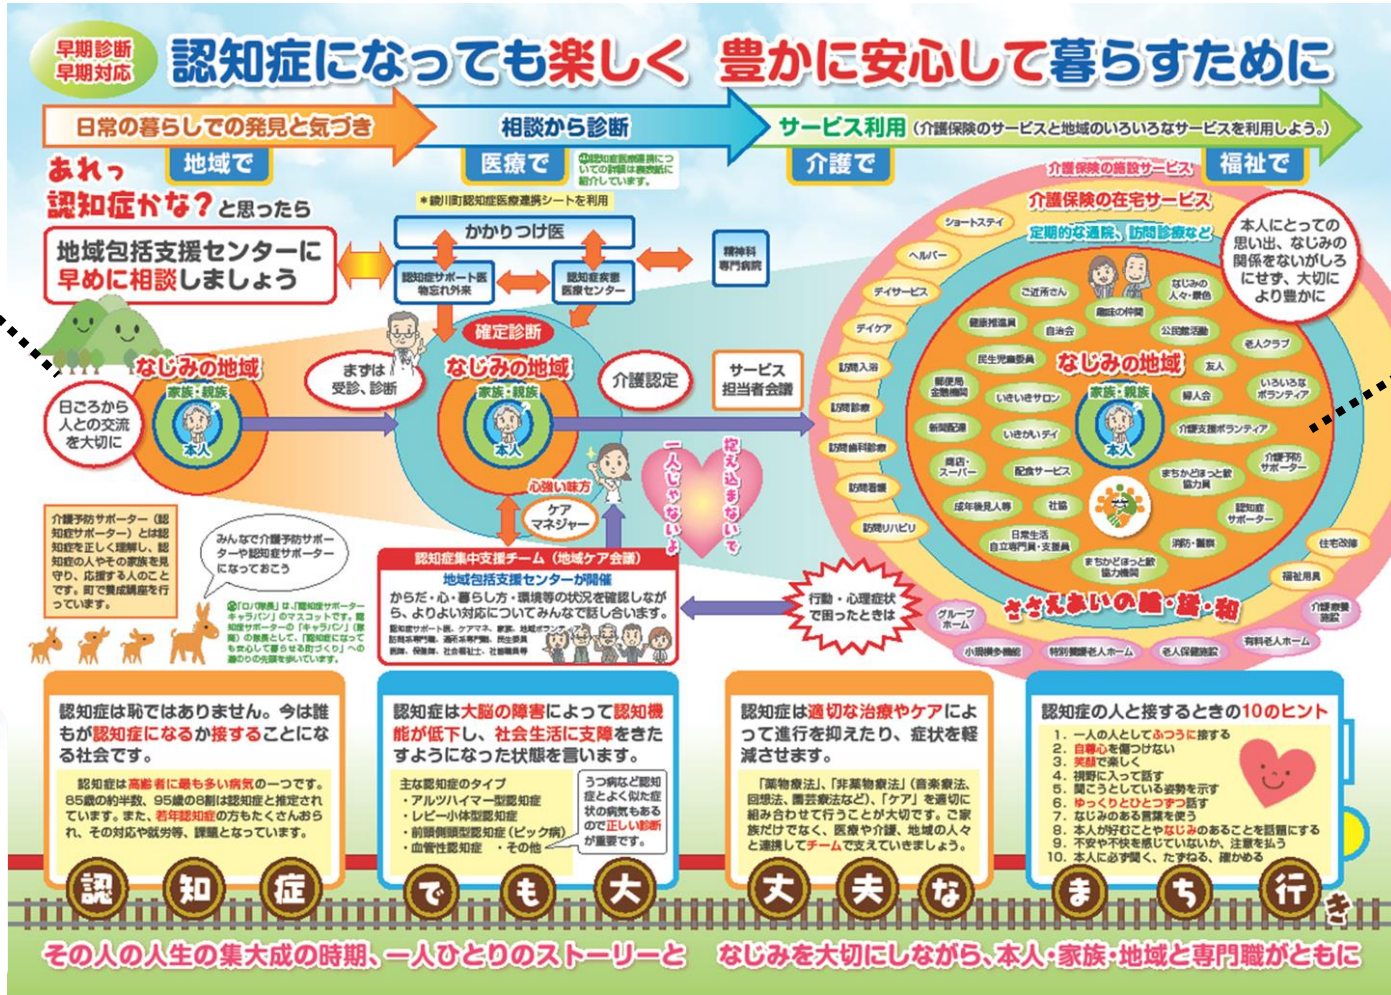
早期診断
早期対応

認知症になっても楽しく　豊かに安心して暮らすために

日常の暮らしでの発見と気づき
相談から診断
サービス利用（介護保険のサービスと地域のいろいろなサービスを利用しよう。）

あれっ
認知症かな？と思ったら

地域で
医療で
介護で
福祉で

地域包括支援センターに早めに相談しましょう

＊鏡川町認知症医療連携シートを利用
かかりつけ医
認知症サポート医 物忘れ外来
認知症疾患医療センター
精神科専門病院

確定診断
まずは受診、診断
介護認定
サービス担当者会議

なじみの地域
家族・親族
本人

日ごろから人との交流を大切に

心強い味方
ケアマネジャー

一人じゃないよ
抱え込まないで

認知症集中支援チーム（地域ケア会議）
地域包括支援センターが開催
からだ・心・暮らし方・環境等の状況を確認しながら、よりよい対応についてみんなで話し合います。

行動・心理症状で困ったときは

介護予防サポーター（認知症サポーター）とは認知症を正しく理解し、認知症の人やその家族を見守り、応援する人のことです。町で養成講座を行っています。

みんなで介護予防サポーターや認知症サポーターになっておこう

介護保険の施設サービス
介護保険の在宅サービス
定期的な通院、訪問診療など

ショートステイ
ヘルパー
デイサービス
デイケア
訪問入浴
訪問診療
訪問歯科診療
訪問看護
訪問リハビリ
グループホーム
小規模多機能
特別養護老人ホーム
老人保健施設
有料老人ホーム
介護療養施設
福祉用具
住宅改修

本人にとっての思い出、なじみの関係をないがしろにせず、大切にしより豊かに

ご近所さん
趣味の仲間
なじみの人々・景色
健康推進員
自治会
公民館活動
老人クラブ
民生児童委員
友人
郵便局 金融機関
いきいきサロン
婦人会
いろいろなボランティア
新聞配達
いきがいデイ
介護支援ボランティア
商店・スーパー
配食サービス
まちかどほっと館協力員
介護予防サポーター
成年後見人等
社協
認知症サポーター
日常生活自立支援専門員・支援員
まちかどほっと館協力機関
消防・警察

ささえあいの輪・話・和

認知症は恥ではありません。今は誰もが認知症になるか接することになる社会です。
認知症は高齢者に最も多い病気の一つです。85歳の約半数、95歳の8割は認知症と推定されています。また、若年認知症の方もたくさんおられ、その対応や就労等、課題となっています。

認知症は大脳の障害によって認知機能が低下し、社会生活に支障をきたすようになった状態を言います。
主な認知症のタイプ
・アルツハイマー型認知症
・レビー小体型認知症
・前頭側頭型認知症（ピック病）
・血管性認知症　・その他
うつ病など認知症とよく似た症状の病気もあるので正しい診断が重要です。

認知症は適切な治療やケアによって進行を抑えたり、症状を軽減させます。
「薬物療法」、「非薬物療法」（音楽療法、回想法、園芸療法など）、「ケア」を適切に組み合わせて行うことが大切です。ご家族だけでなく、医療や介護、地域の人々と連携してチームで支えていきましょう。

認知症の人と接するときの10のヒント
1. 一人の人としてふつうに接する
2. 自尊心を傷つけない
3. 笑顔で楽しく
4. 視野に入って話す
5. 聞こうとしている姿勢を示す
6. ゆっくりとひとつずつ話す
7. なじみのある言葉を使う
8. 本人が好むことやなじみのあることを話題にする
9. 不安や不快を感じていないか、注意を払う
10. 本人に必要ないく、たずねる、確かめる

認　知　症　で　も　大　丈　夫　な　ま　ち　行　き

その人の人生の集大成の時期、一人ひとりのストーリーと　なじみを大切にしながら、本人・家族・地域と専門職がともに